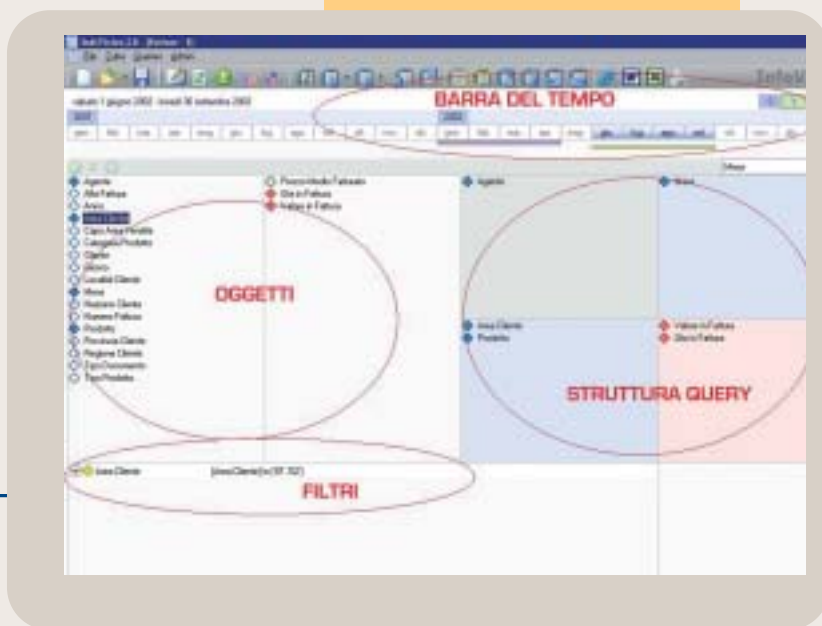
BARRA DEL TEMPO

Agente
Altro Fattura
Anno
Area Cliente
Classe Prodotto
Categoria Prodotto
Cliente
Giorno
Località Cliente
Mese
Nazione Cliente
Numero Fattura
Prodotto
Provincia Cliente
Regione Cliente
Tipo Documento
Tipo Prodotto

Prezzo Medio Fatturato
Sconto Fattura
Valore in Fattura

OGGETTI

Agente
Mese
Area Cliente
Prodotto
Valore in Fattura
Sconto Fattura

STRUTTURA QUERY

Area Cliente
FILTRI